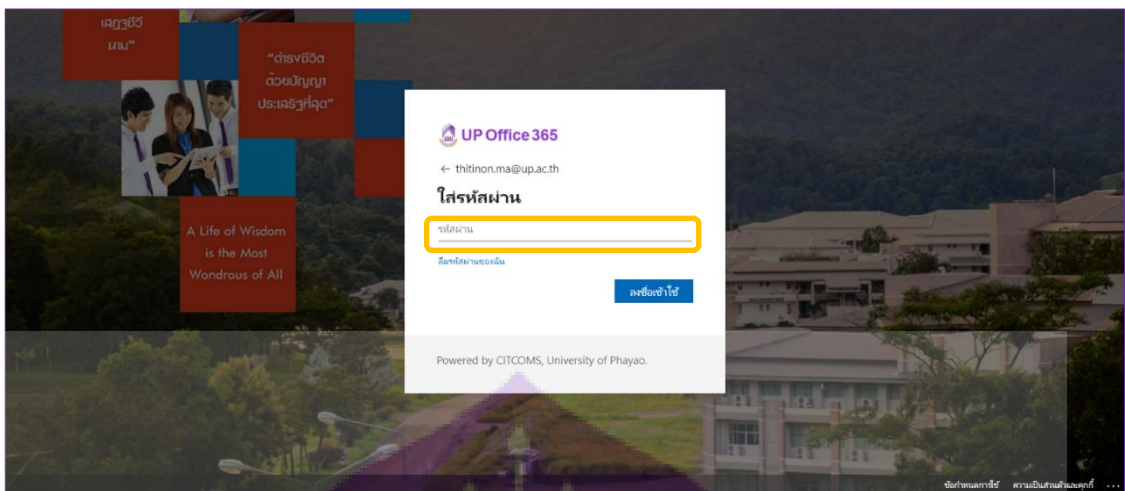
เลฏฐชีวี นาม"

"ดำรงชีวิต ด้วยปัญญา ประเสริฐที่สุด"

A Life of Wisdom is the Most Wondrous of All

UP Office 365

← thitinon.ma@up.ac.th

ใส่รหัสผ่าน

รหัสผ่าน

ลืมรหัสผ่านของฉัน

ลงชื่อเข้าใช้

Powered by CITCOMS, University of Phayao.

ข้อกำหนดการใช้ ความเป็นส่วนตัวและคุกกี้ ...